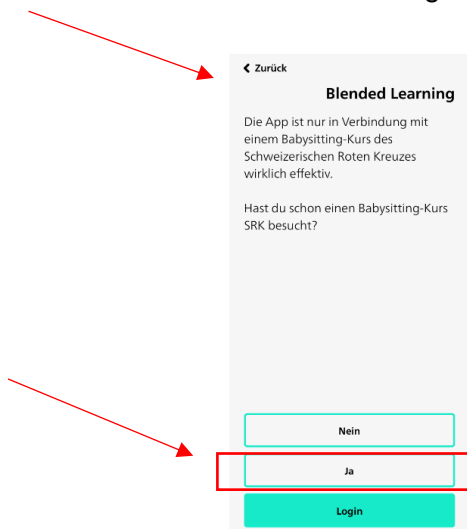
❮ Zurück

Blended Learning

Die App ist nur in Verbindung mit einem Babysitting-Kurs des Schweizerischen Roten Kreuzes wirklich effektiv.

Hast du schon einen Babysitting-Kurs SRK besucht?

Nein

Ja

Login